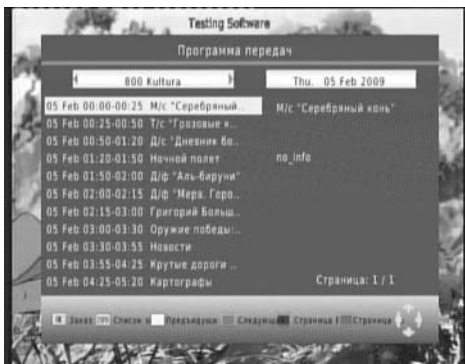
Testing Software

Программа передач

800 Kultura

Thu. 05 Feb 2009

05 Feb 00:00-00:25 М/с "Серебряный...
05 Feb 00:25-00:50 Т/с "Грозовые к...
05 Feb 00:50-01:20 Д/с "Дневник бо...
05 Feb 01:20-01:50 Ночной полет
05 Feb 01:50-02:00 Д/ф "Аль-Бируни"
05 Feb 02:00-02:15 Д/ф "Мерв. Горо...
05 Feb 02:15-03:00 Григорий Больш...
05 Feb 03:00-03:30 Оружие победы:...
05 Feb 03:30-03:55 Новости
05 Feb 03:55-04:25 Крутые дороги ..
05 Feb 04:25-05:20 Картографы

М/с "Серебряный конь"

no_info

Страница: 1 / 1

Заказ Список Предыдущая Следующая Страница Страница